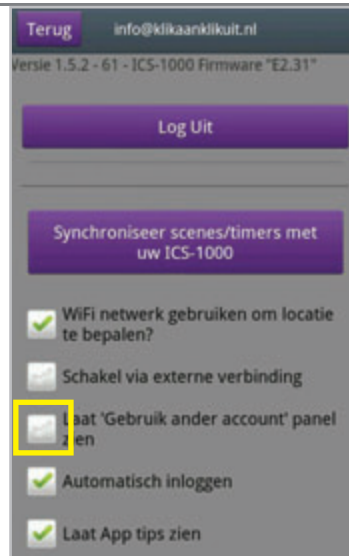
Terug info@klikaanklikuit.nl

ersie 1.5.2 - 61 - ICS-1000 Firmware "E2.31"

Log Uit

Synchroniseer scenes/timers met uw ICS-1000

WiFi netwerk gebruiken om locatie te bepalen?

Schakel via externe verbinding

Laat 'Gebruik ander account' panel zien

Automatisch inloggen

Laat App tips zien